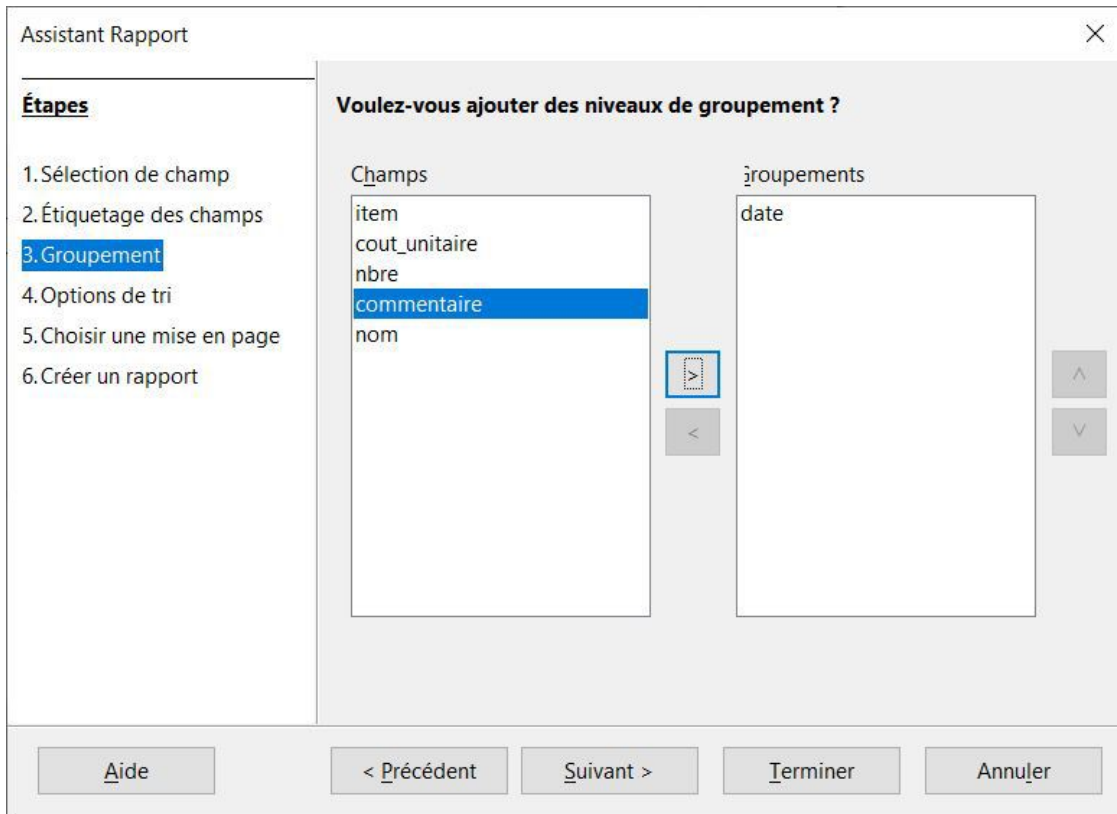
Assistant Rapport

×

Étapes

1. Sélection de champ
2. Étiquetage des champs
3. Groupement
4. Options de tri
5. Choisir une mise en page
6. Créer un rapport

Voulez-vous ajouter des niveaux de groupement ?

Champs

item
cout_unitaire
nbre
commentaire
nom

>
<

Groupements

date

^
v

Aide

< Précédent

Suivant >

Terminer

Annuler